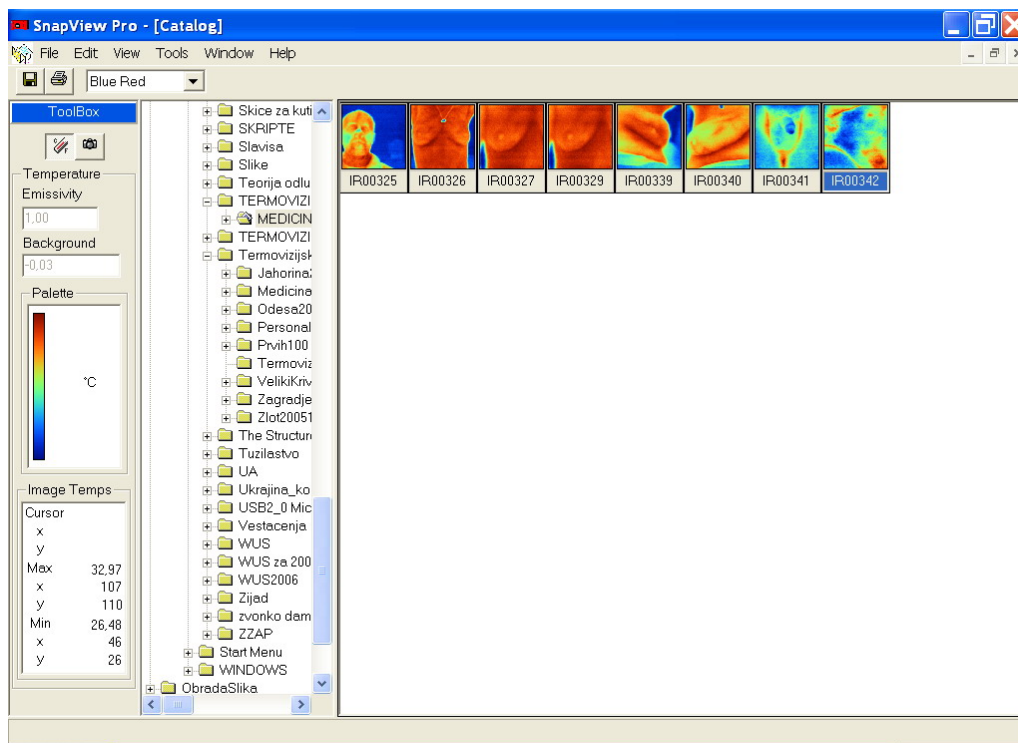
SnapView Pro - [Catalog]

File Edit View Tools Window Help

Blue Red

ToolBox

Temperature
Emissivity
1,00
Background
-0,03

Palette
°C

Image Temps
Cursor
x
y
Max 32,97
x 107
y 110
Min 26,48
x 46
y 26

Skice za kuti
SKRIPTE
Slavisa
Slike
Teorija odlu
TERMOVIZI
MEDICIN
TERMOVIZI
Termovizijsk
Jahorina
Medicina
Odesa20
Personal
Prvih100
Termoviz
VelikiKriv
Zagradje
Zlot20051
The Structu
Tuzilastvo
UA
Ukrajina_ko
USB2_0 Mic
Vestacenja
WUS
WUS za 200
WUS2006
Zijad
zvonko dam
ZZAP
Start Menu
WINDOWS
ObradaSlika

IR00325 IR00326 IR00327 IR00329 IR00339 IR00340 IR00341 IR00342